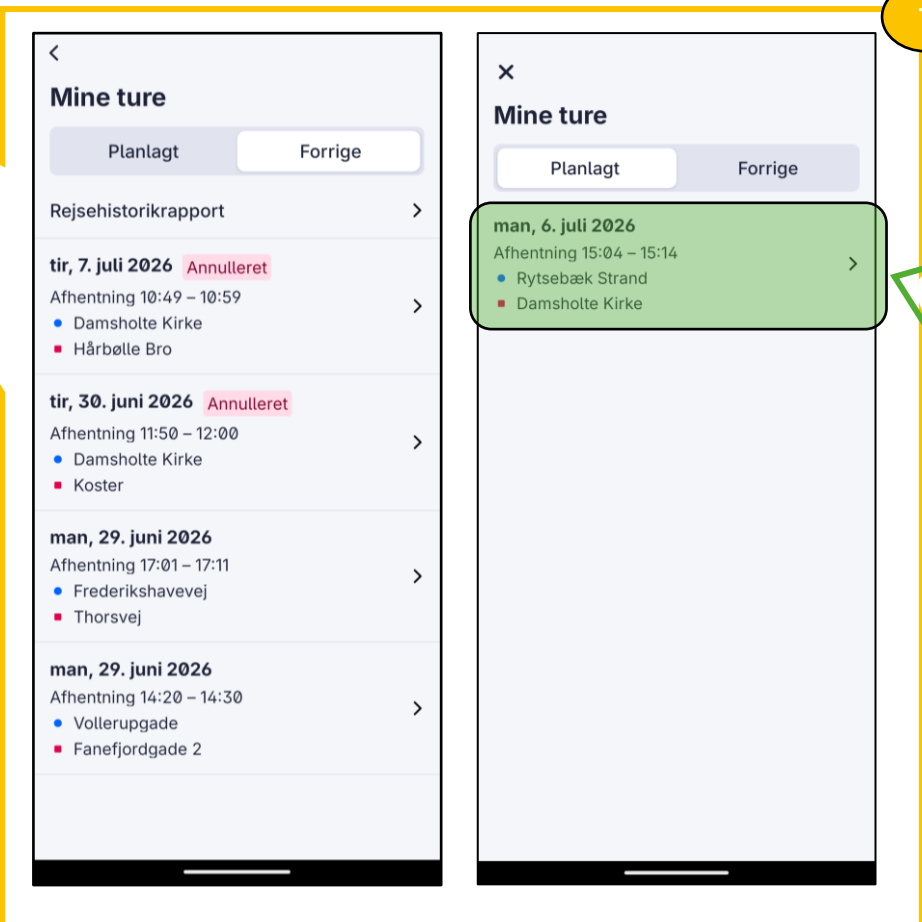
Mine ture

Planlagt
Forrige

Rejsehistorikrapport

tir, 7. juli 2026 Annulleret
Afhentning 10:49 – 10:59
Damsholte Kirke
Hårbølle Bro

tir, 30. juni 2026 Annulleret
Afhentning 11:50 – 12:00
Damsholte Kirke
Koster

man, 29. juni 2026
Afhentning 17:01 – 17:11
Frederikshavevej
Thorsvej

man, 29. juni 2026
Afhentning 14:20 – 14:30
Vollerupgade
Fanefjordgade 2

Mine ture

Planlagt
Forrige

man, 6. juli 2026
Afhentning 15:04 – 15:14
Rytsebæk Strand
Damsholte Kirke